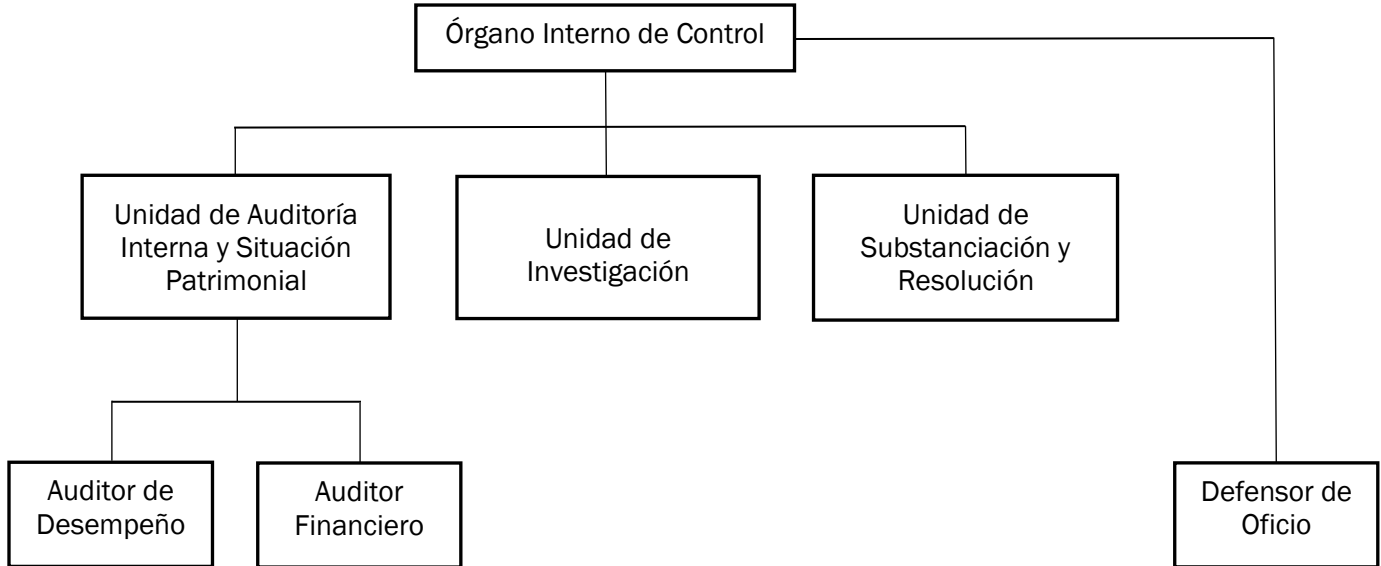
Órgano Interno de Control

Unidad de Auditoría Interna y Situación Patrimonial

Unidad de Investigación

Unidad de Substanciación y Resolución

Auditor de Desempeño

Auditor Financiero

Defensor de Oficio